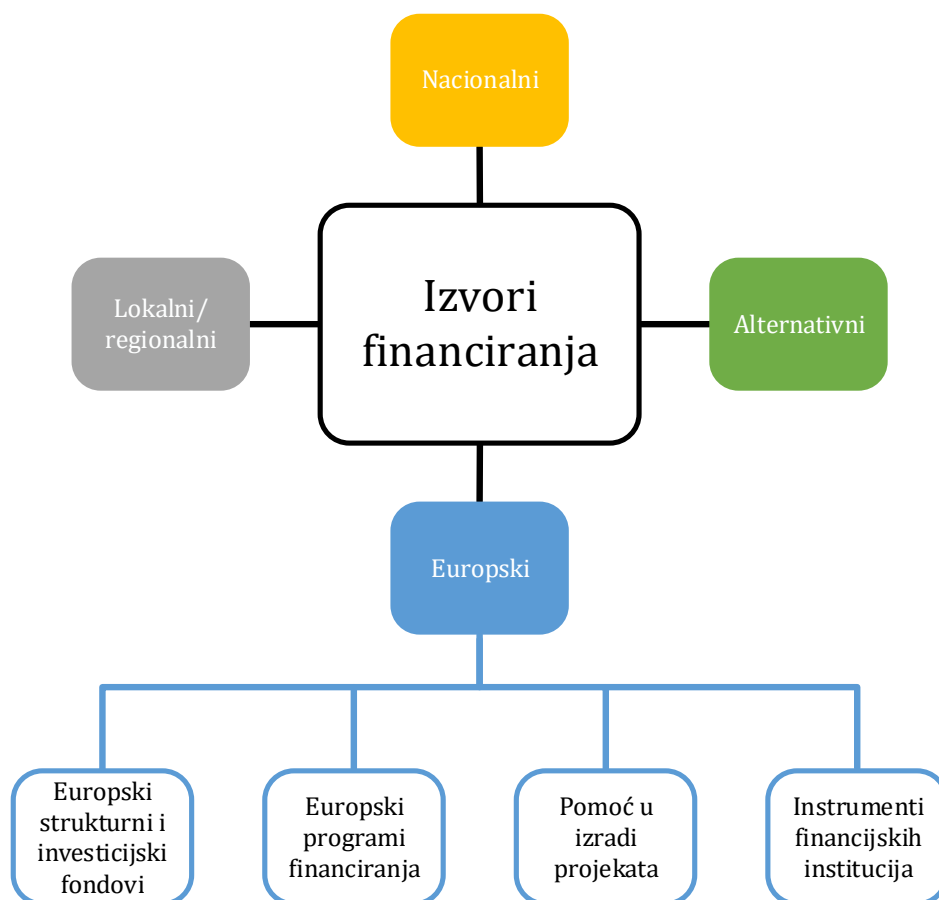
Nacionalni

Lokalni/ regionalni

Izvori financiranja

Alternativni

Europski

Europski strukturni i investicijski fondovi

Europski programi financiranja

Pomoć u izradi projekata

Instrumenti financijskih institucija